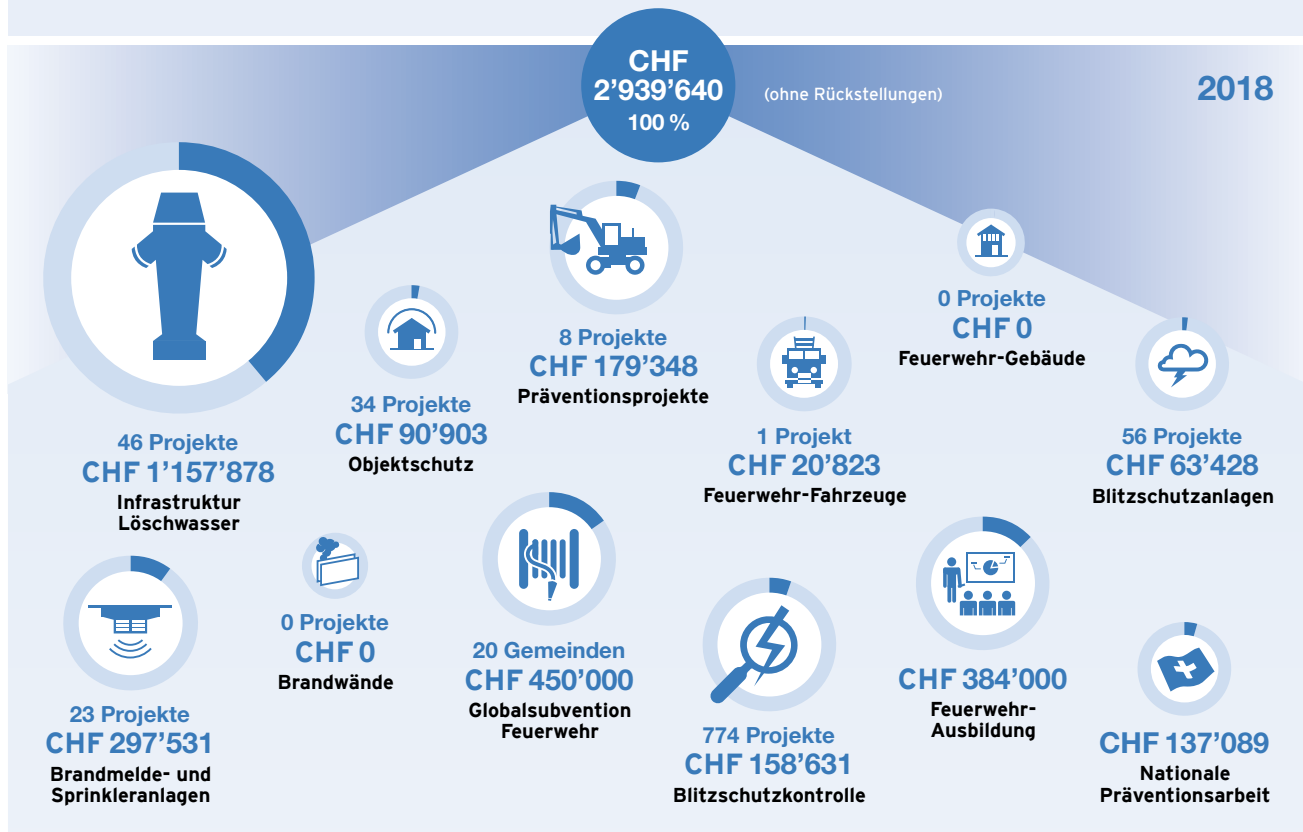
CHF 2’939’640 100 %

(ohne Rückstellungen)

2018

46 Projekte
CHF 1’157’878
Infrastruktur Löschwasser

34 Projekte
CHF 90’903
Objektschutz

8 Projekte
CHF 179’348
Präventionsprojekte

1 Projekt
CHF 20’823
Feuerwehr-Fahrzeuge

0 Projekte
CHF 0
Feuerwehr-Gebäude

56 Projekte
CHF 63’428
Blitzschutzanlagen

23 Projekte
CHF 297’531
Brandmelde- und Sprinkleranlagen

0 Projekte
CHF 0
Brandwände

20 Gemeinden
CHF 450’000
Globalsubvention Feuerwehr

774 Projekte
CHF 158’631
Blitzschutzkontrolle

CHF 384’000
Feuerwehr-Ausbildung

CHF 137’089
Nationale Präventionsarbeit